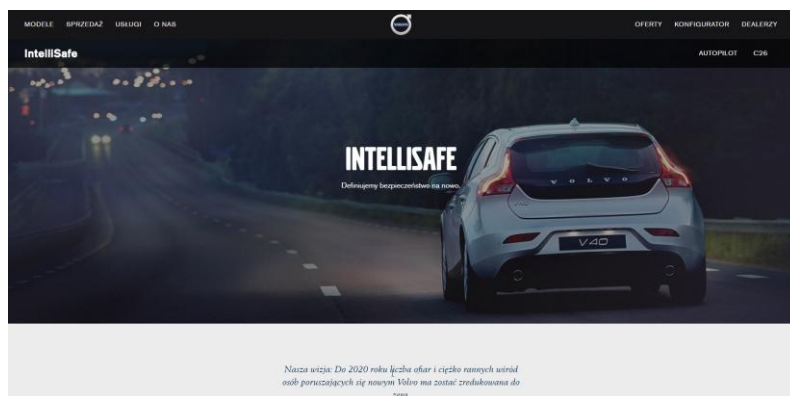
MODELE SPRZEDAŻ USŁUGI O NAS

VOLVO

OFERTY KONFIGURATOR DEALERZY

IntelliSafe

AUTOPILOT C26

INTELLISAFE

Definiujemy bezpieczeństwo na nowo.

VOLVO

V40

Nasza wizja: Do 2020 roku liczba ofiar i ciężko rannych wśród osób poruszających się nowym Volvo ma zostać zredukowana do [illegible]